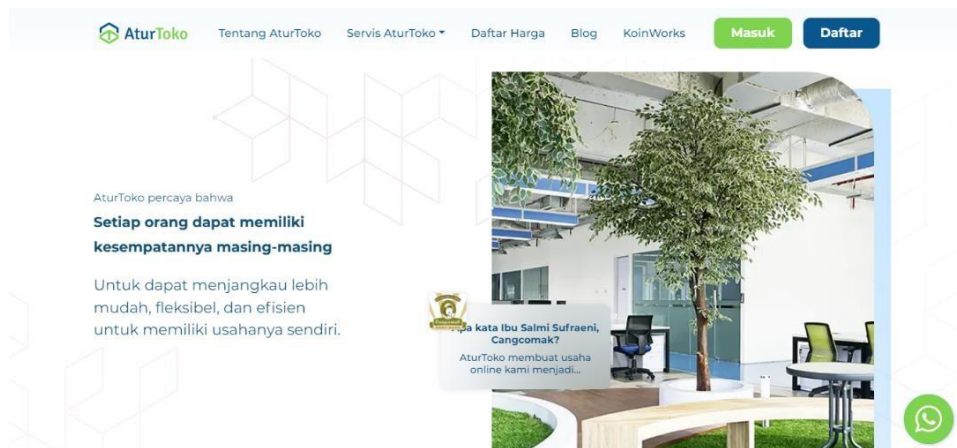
AturToko

Tentang AturToko   Servis AturToko   Daftar Harga   Blog   KoinWorks   Masuk   Daftar

AturToko percaya bahwa

Setiap orang dapat memiliki kesempatannya masing-masing

Untuk dapat menjangkau lebih mudah, fleksibel, dan efisien untuk memiliki usahanya sendiri.

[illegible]a kata Ibu Salmi Sufraeni, Cangcomak?

AturToko membuat usaha online kami menjadi...